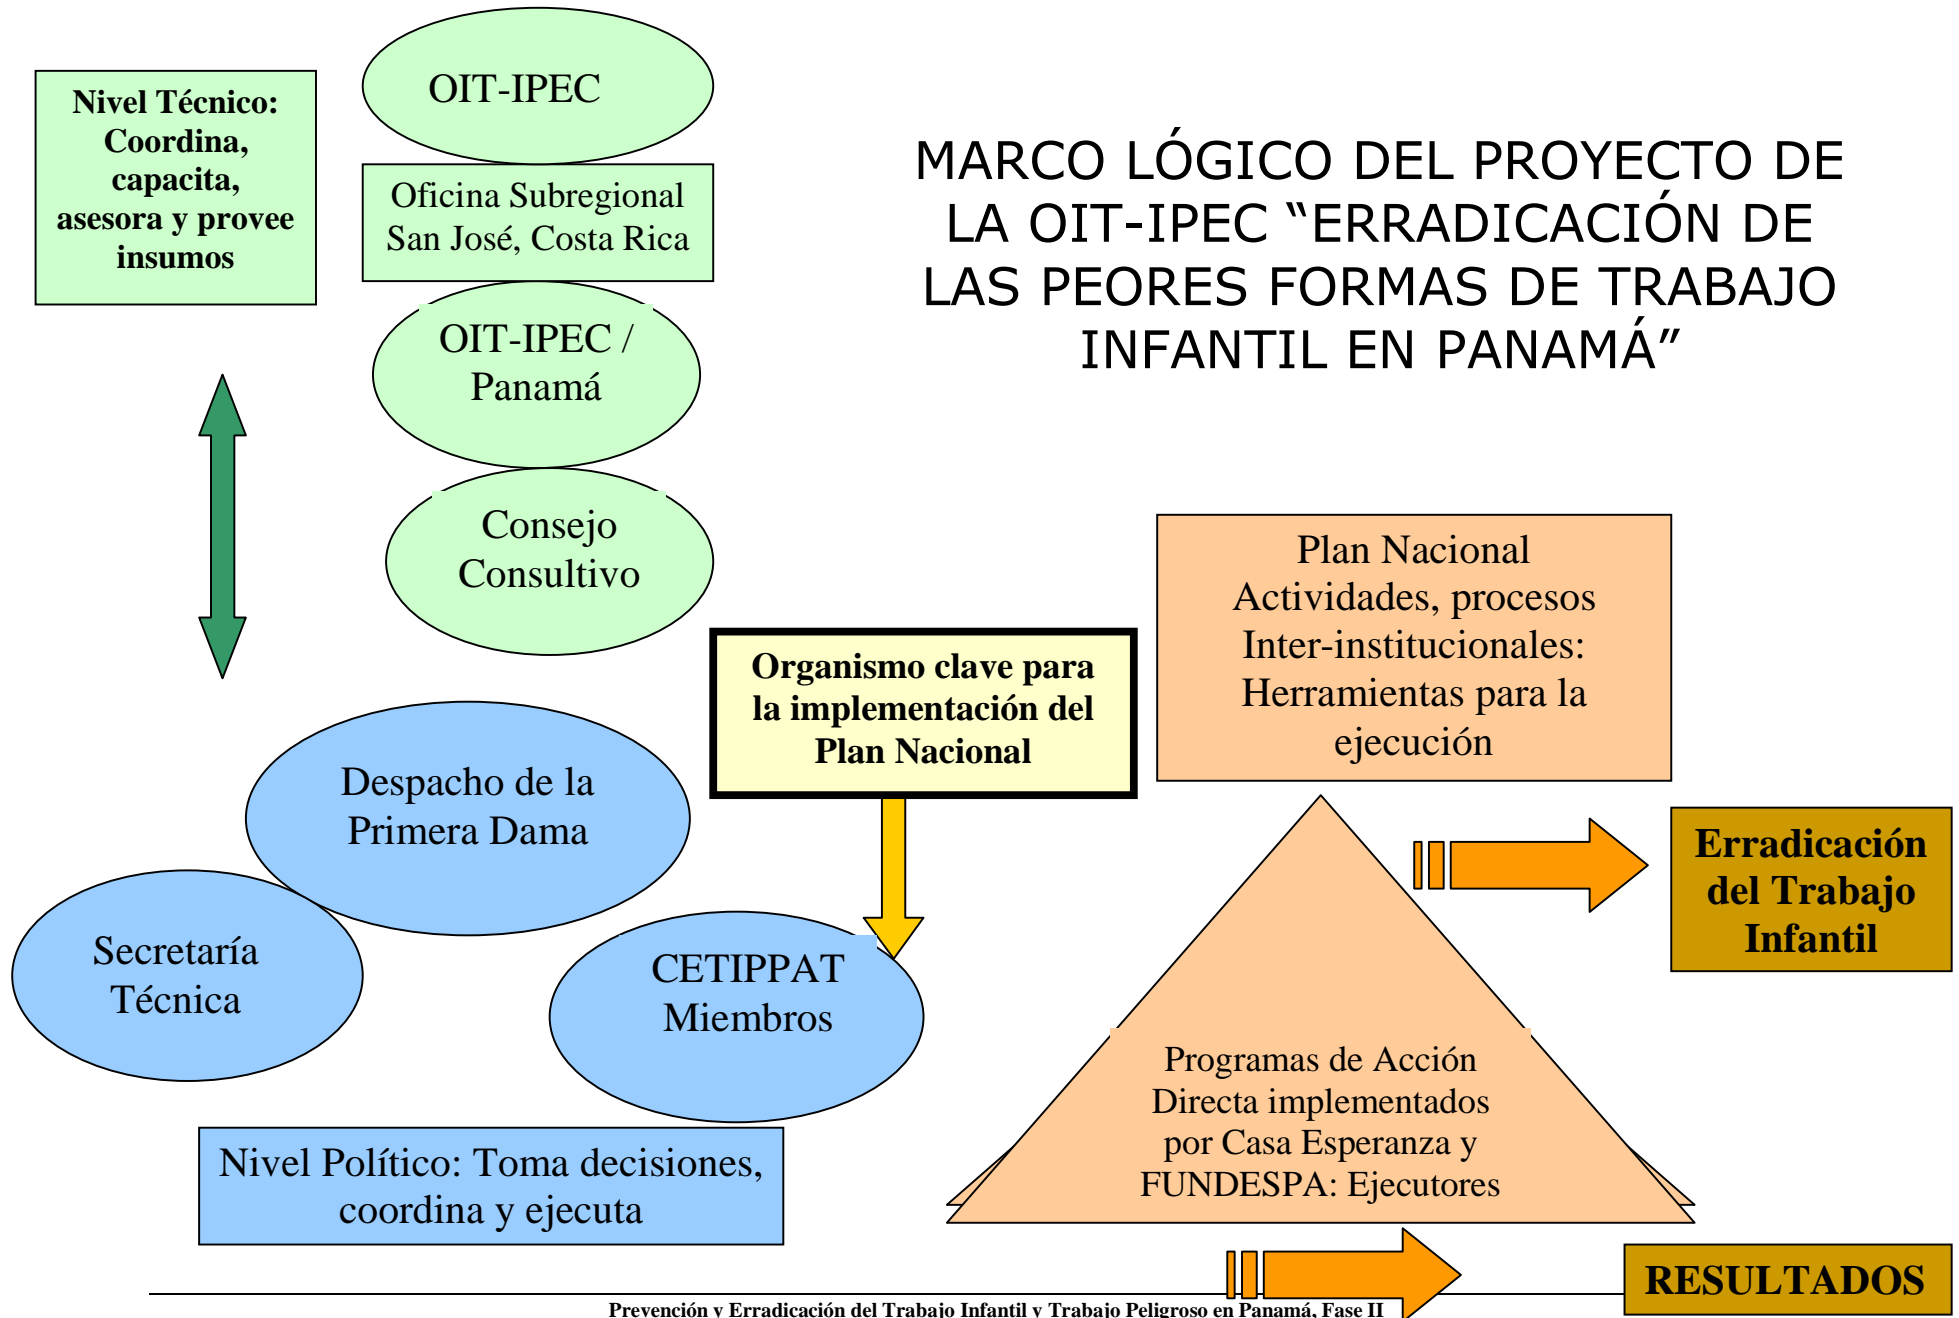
Nivel Técnico: Coordina, capacita, asesora y provee insumos

OIT-IPEC

Oficina Subregional San José, Costa Rica

OIT-IPEC / Panamá

Consejo Consultivo

MARCO LÓGICO DEL PROYECTO DE LA OIT-IPEC “ERRADICACIÓN DE LAS PEORES FORMAS DE TRABAJO INFANTIL EN PANAMÁ”

Plan Nacional Actividades, procesos Inter-institucionales: Herramientas para la ejecución

Organismo clave para la implementación del Plan Nacional

Despacho de la Primera Dama

Secretaría Técnica

CETIPPAT Miembros

Erradicación del Trabajo Infantil

Programas de Acción Directa implementados por Casa Esperanza y FUNDESPA: Ejecutores

Nivel Político: Toma decisiones, coordina y ejecuta

RESULTADOS

Prevención y Erradicación del Trabajo Infantil y Trabajo Peligroso en Panamá, Fase II